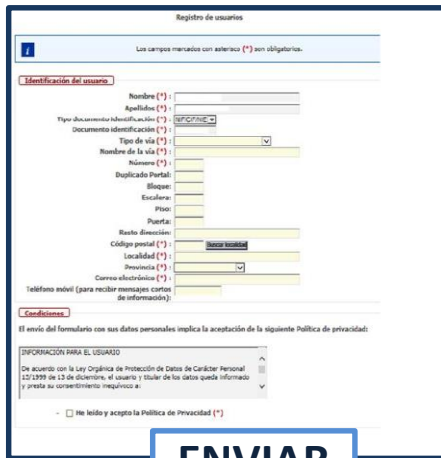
Registro de usuarios

i Los campos marcados con asterisco (*) son obligatorios.

Identificación del usuario

Nombre (*) :
Apellidos (*) :
Tipo documento identificación (*) : NIF/CIF/NIE
Documento identificación (*) :
Tipo de vía (*) :
Nombre de la vía (*) :
Número (*) :
Duplicado Portal:
Bloque:
Escalera:
Piso:
Puerta:
Resto dirección:
Código postal (*) : Buscar localidad
Localidad (*) :
Provincia (*) :
Correo electrónico (*) :
Teléfono móvil (para recibir mensajes cortos de información):

Condiciones

El envío del formulario con sus datos personales implica la aceptación de la siguiente Política de privacidad:

INFORMACIÓN PARA EL USUARIO

De acuerdo con la Ley Orgánica de Protección de Datos de Carácter Personal 15/1999 de 13 de diciembre, el usuario y titular de los datos queda informado y presta su consentimiento inequívoco a:

He leído y acepto la Política de Privacidad (*)

ENVIAR